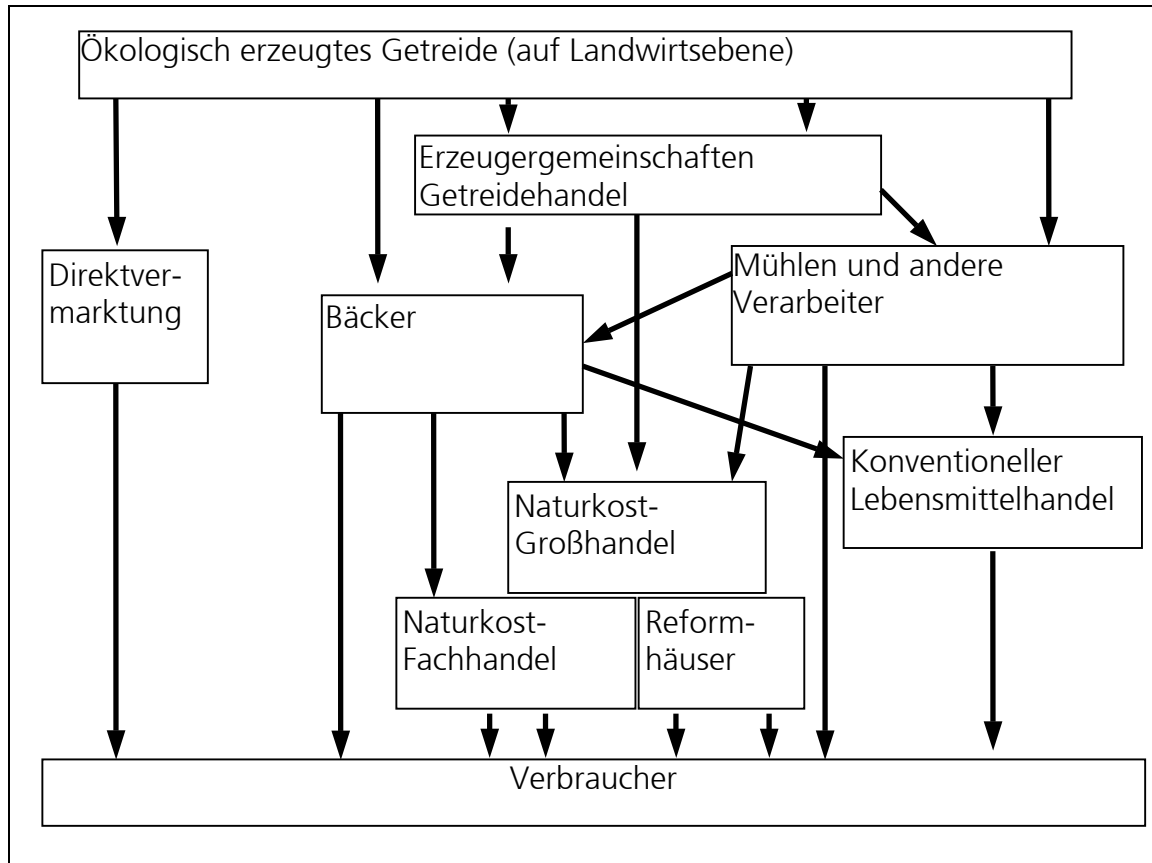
Ökologisch erzeugtes Getreide (auf Landwirtsebene)

Erzeugergemeinschaften Getreidehandel

Direktvermarktung

Bäcker

Mühlen und andere Verarbeiter

Konventioneller Lebensmittelhandel

Naturkost-Großhandel

Naturkost-Fachhandel

Reformhäuser

Verbraucher